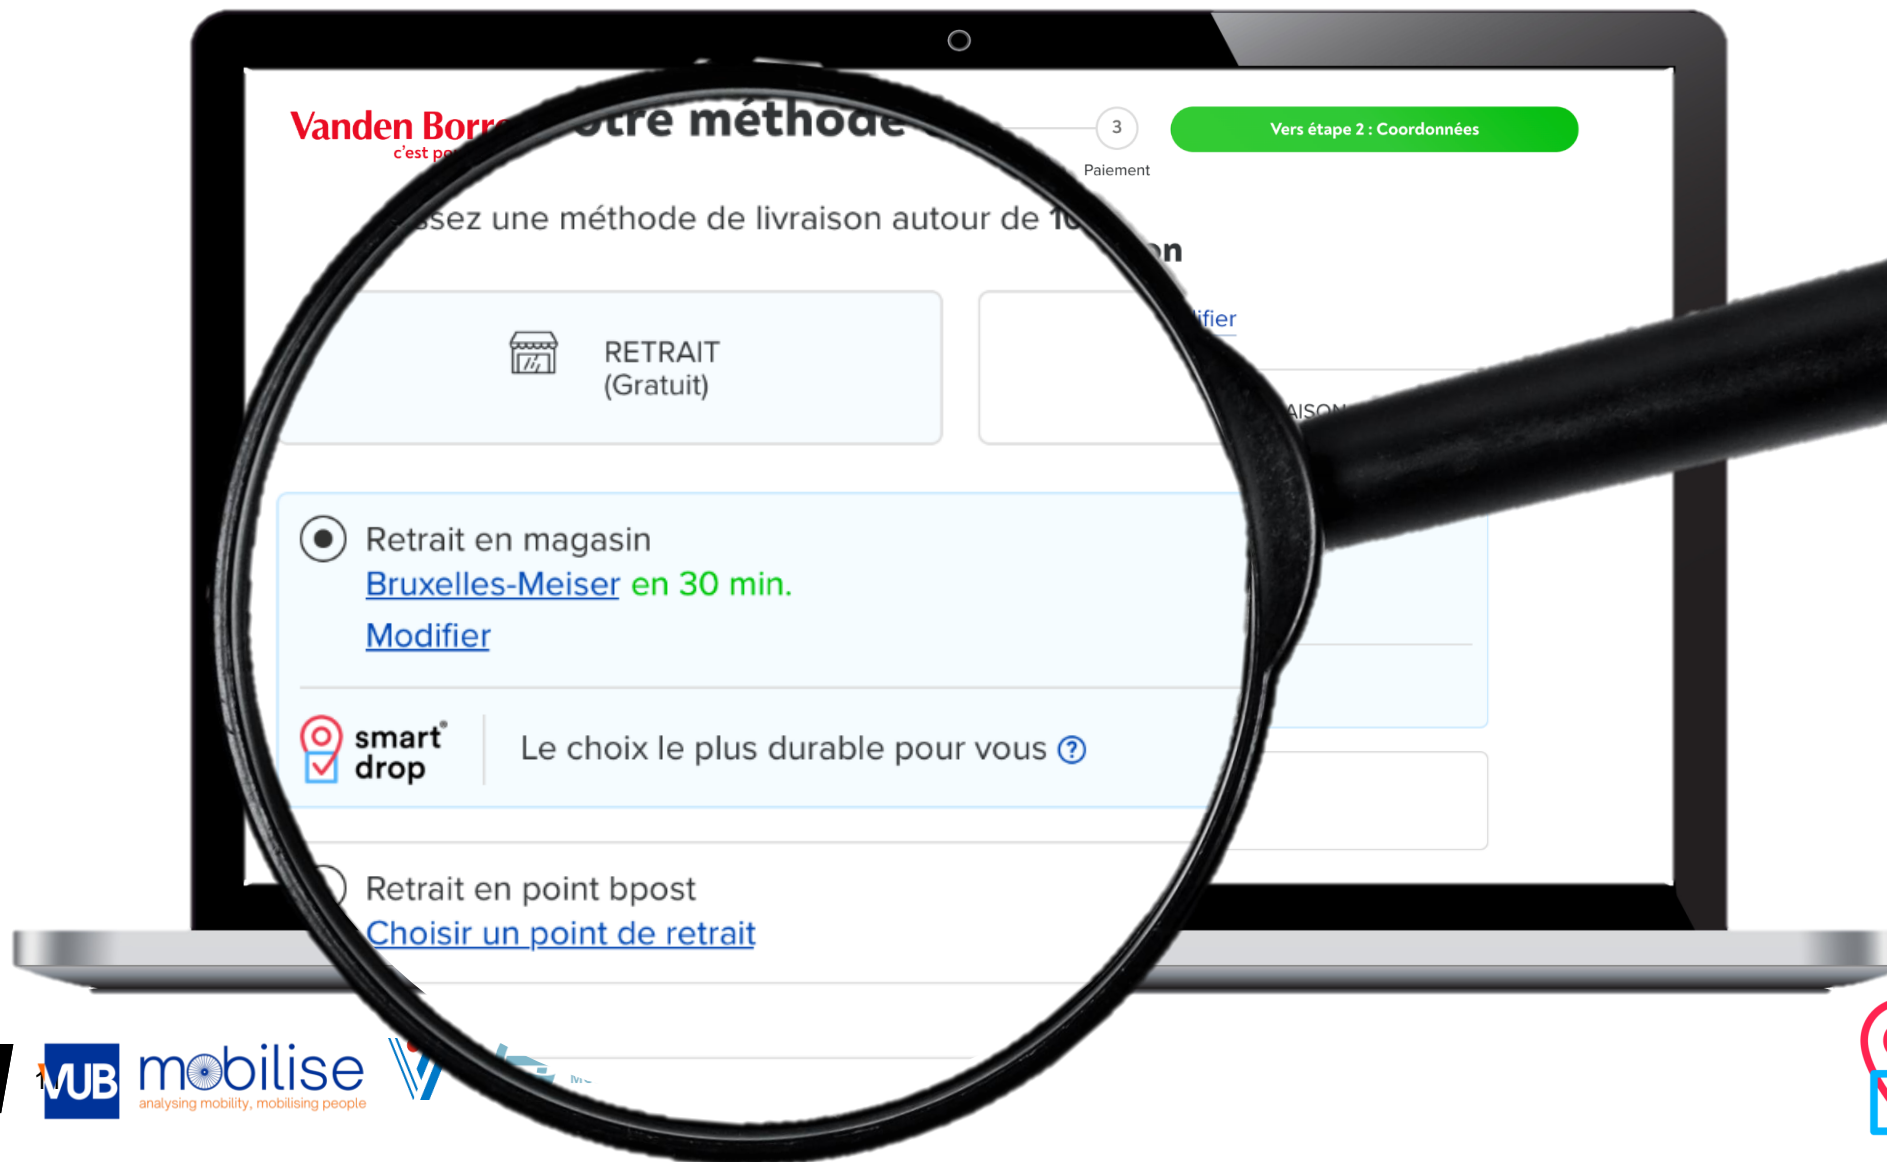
Vanden Borr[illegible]
c'est p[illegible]

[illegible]otre méthode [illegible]

3
Paiement

Vers étape 2 : Coordonnées

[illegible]ssez une méthode de livraison autour de 1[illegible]

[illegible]on

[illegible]ifier

RETRAIT
(Gratuit)

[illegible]AISON

Retrait en magasin
Bruxelles-Meiser en 30 min.
Modifier

smart drop
Le choix le plus durable pour vous ?

Retrait en point bpost
Choisir un point de retrait

VUB mobilise
analysing mobility, mobilising people